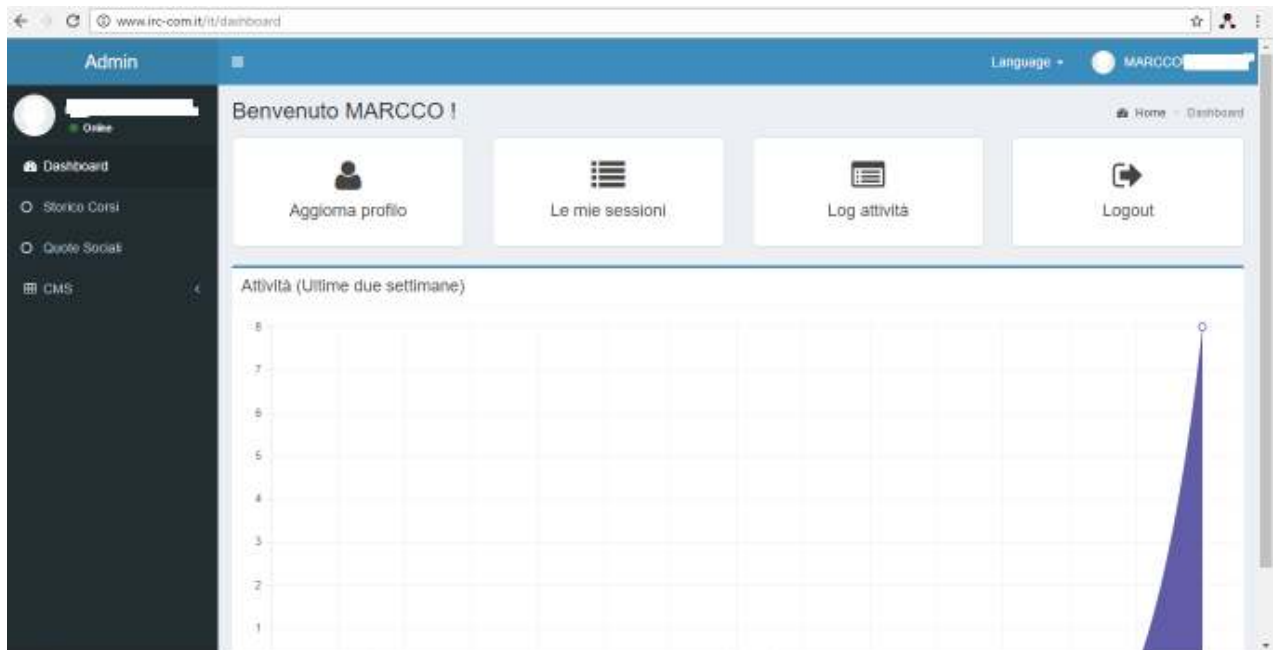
www.irc-com.it/it/dashboard

Admin

Language ▾ MARCCO

Online

Dashboard
Storico Corsi
Quote Sociali
CMS

Benvenuto MARCCO !

Home Dashboard

Aggioma profilo

Le mie sessioni

Log attività

Logout

Attività (Ultime due settimane)

8
7
6
5
4
3
2
1